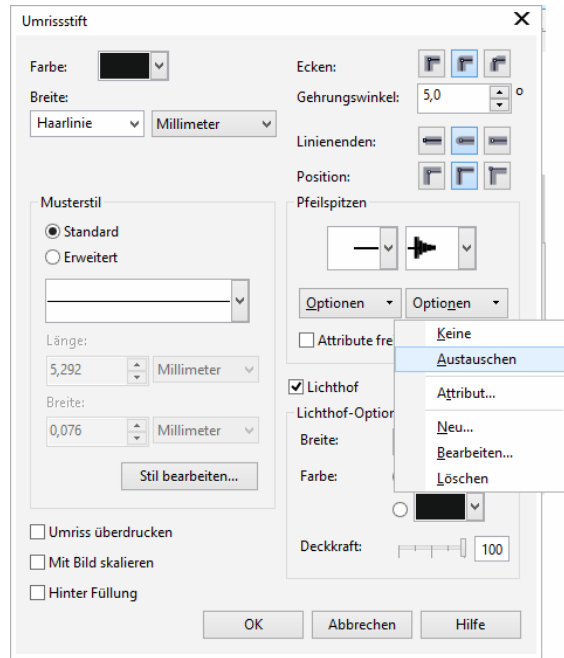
Umrissstift

Farbe:

Breite:

Haarlinie

Millimeter

Ecken:

Gehrungswinkel:

5,0

°

Linienenden:

Position:

Musterstil

Standard

Erweitert

Länge:

5,292

Millimeter

Breite:

0,076

Millimeter

Stil bearbeiten...

Pfeilspitzen

Optionen

Optionen

Attribute fre

Lichthof

Lichthof-Option

Breite:

Farbe:

Deckkraft:

100

Keine

Austauschen

Attribut...

Neu...

Bearbeiten...

Löschen

Umriss überdrucken

Mit Bild skalieren

Hinter Füllung

OK

Abbrechen

Hilfe